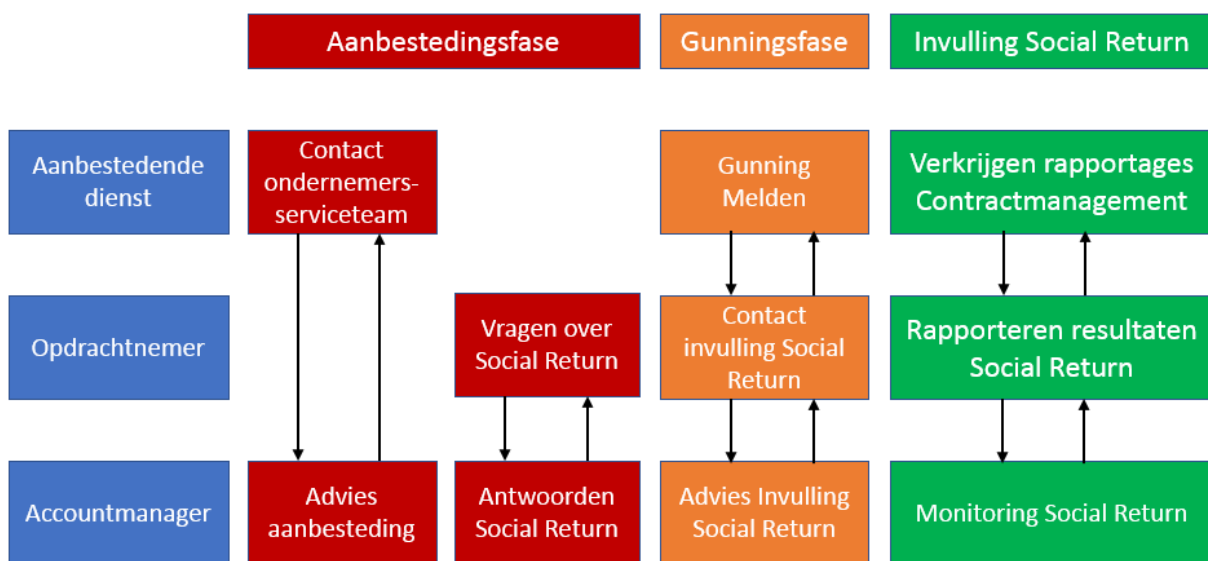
Aanbestedingsfase

Gunningsfase

Invulling Social Return

Aanbestedende dienst

Contact ondernemers-serviceteam

Gunning Melden

Verkrijgen rapportages Contractmanagement

Opdrachtnemer

Vragen over Social Return

Contact invulling Social Return

Rapporteren resultaten Social Return

Accountmanager

Advies aanbesteding

Antwoorden Social Return

Advies Invulling Social Return

Monitoring Social Return